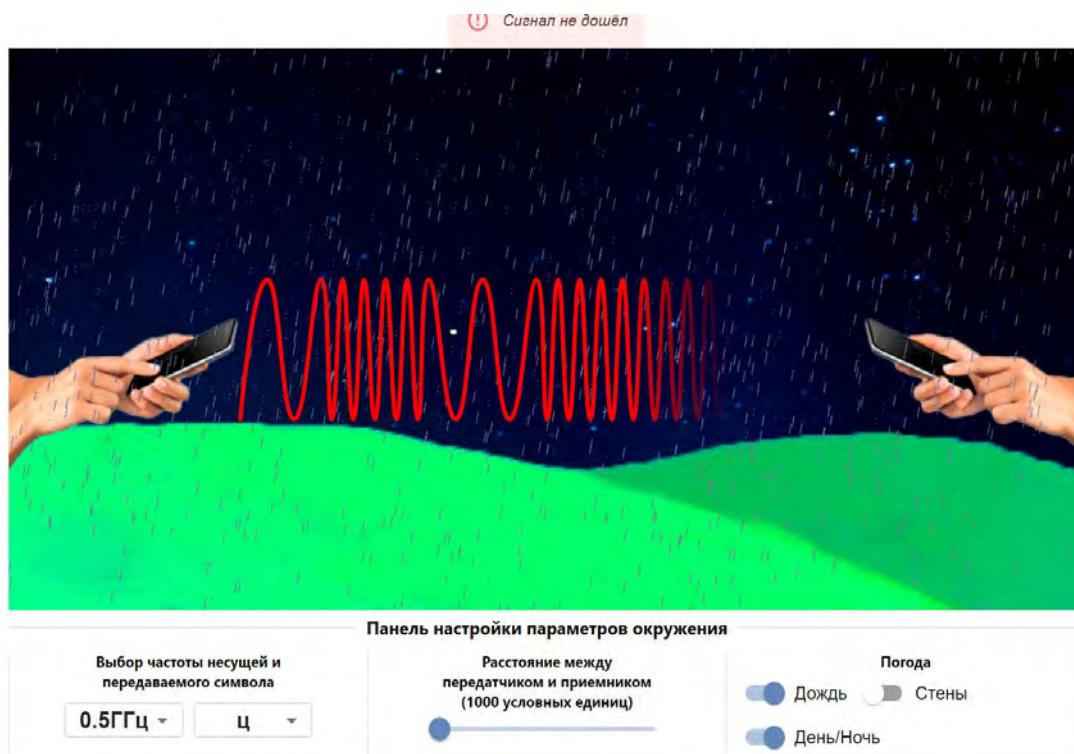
Сигнал не дошёл

Панель настройки параметров окружения

Выбор частоты несущей и передаваемого символа

0.5ГГц

ц

Расстояние между передатчиком и приемником (1000 условных единиц)

Погода

Дождь

Стены

День/Ночь